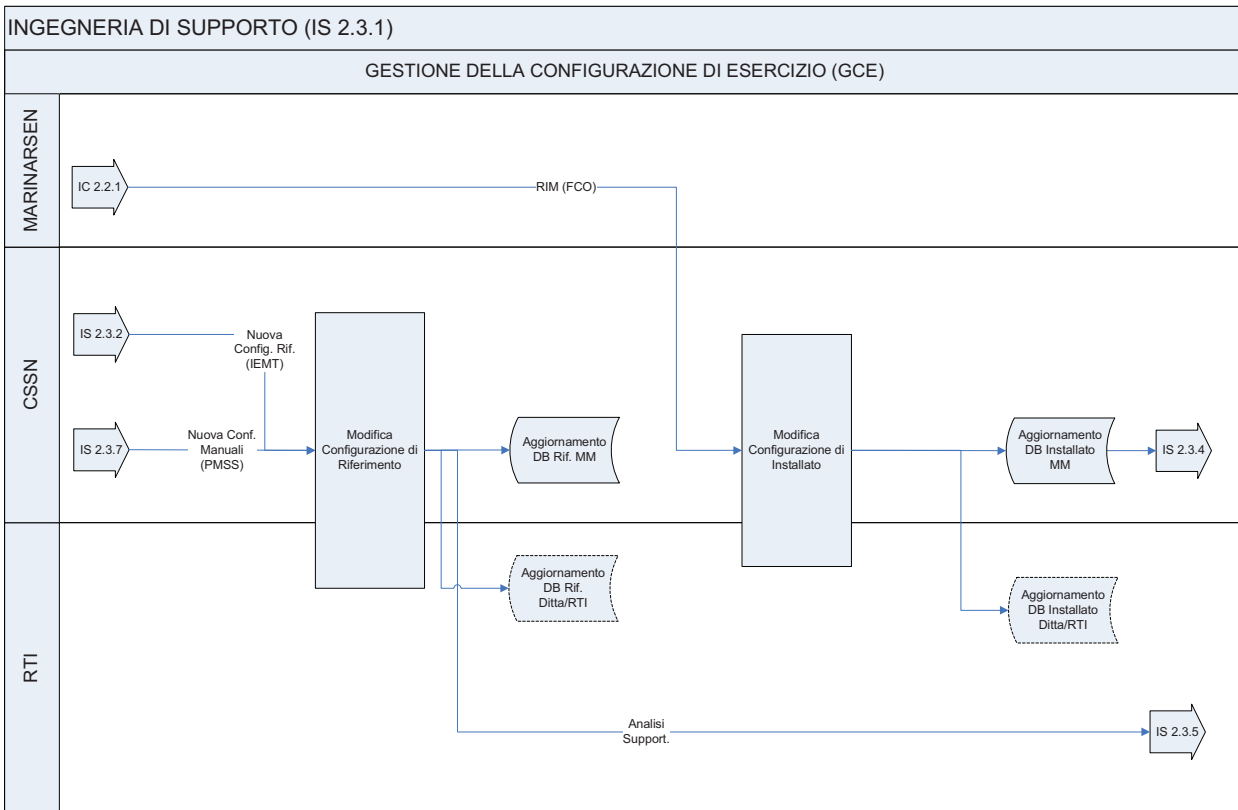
INGEGNERIA DI SUPPORTO (IS 2.3.1)

GESTIONE DELLA CONFIGURAZIONE DI ESERCIZIO (GCE)

MARINARSEN

IC 2.2.1

RIM (FCO)

CSSN

IS 2.3.2

Nuova Config. Rif. (IEMT)

IS 2.3.7

Nuova Conf. Manuali (PMSS)

Modifica Configurazione di Riferimento

Aggiornamento DB Rif. MM

Modifica Configurazione di Installato

Aggiornamento DB Installato MM

IS 2.3.4

RTI

Aggiornamento DB Rif. Ditta/RTI

Aggiornamento DB Installato Ditta/RTI

Analisi Support.

IS 2.3.5